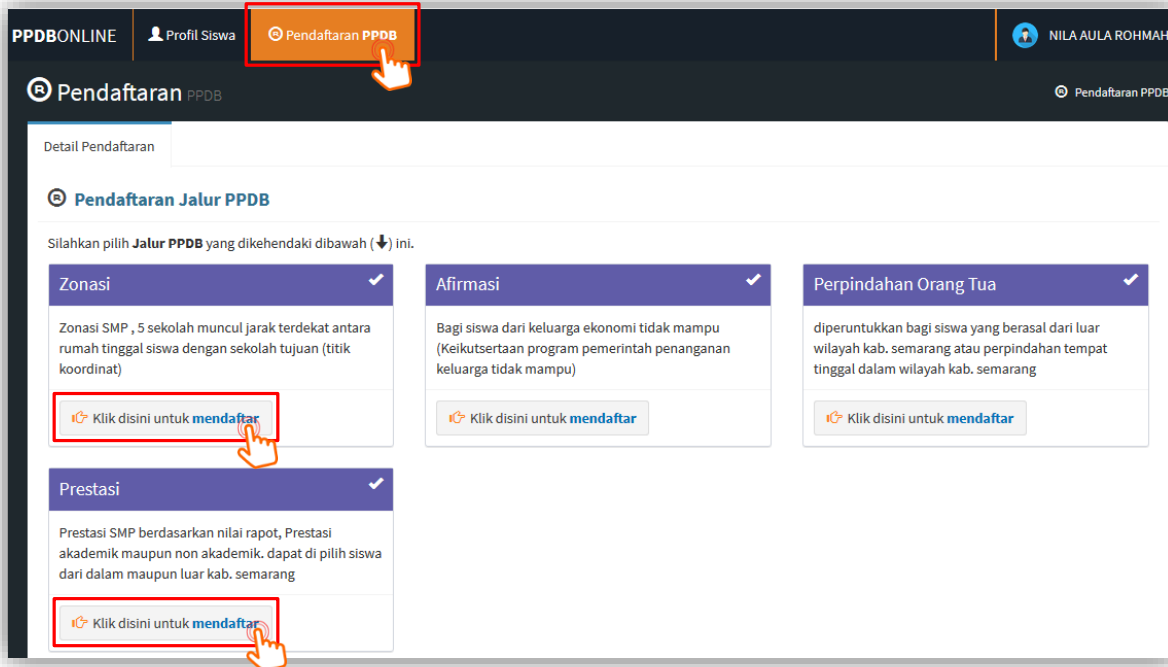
PPDBONLINE Profil Siswa Pendaftaran PPDB NILA AULA ROHMAH

Pendaftaran PPDB

Pendaftaran PPDB

Detail Pendaftaran

Pendaftaran Jalur PPDB

Silahkan pilih Jalur PPDB yang dikehendaki dibawah (↓) ini.

Zonasi

Zonasi SMP , 5 sekolah muncul jarak terdekat antara rumah tinggal siswa dengan sekolah tujuan (titik koordinat)

Klik disini untuk mendaftar

Afirmasi

Bagi siswa dari keluarga ekonomi tidak mampu (Keikutsertaan program pemerintah penanganan keluarga tidak mampu)

Klik disini untuk mendaftar

Perpindahan Orang Tua

diperuntukkan bagi siswa yang berasal dari luar wilayah kab. semarang atau perpindahan tempat tinggal dalam wilayah kab. semarang

Klik disini untuk mendaftar

Prestasi

Prestasi SMP berdasarkan nilai rapot, Prestasi akademik maupun non akademik. dapat di pilih siswa dari dalam maupun luar kab. semarang

Klik disini untuk mendaftar